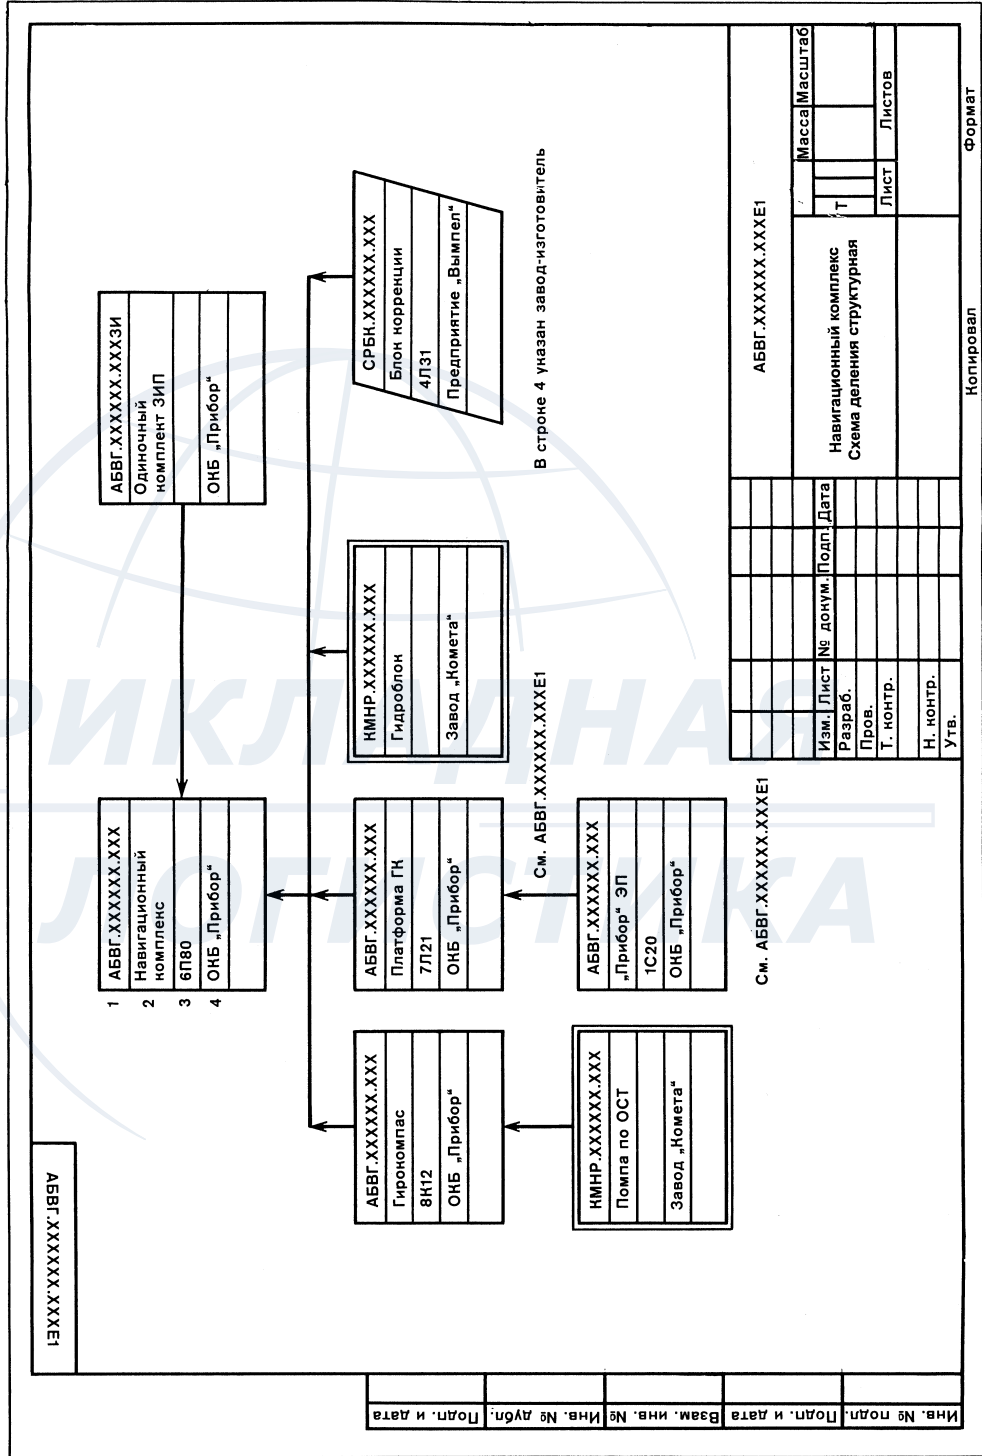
АБВГ.ХХХХХХ.ХХХЕ1

1 АБВГ.ХХХХХХ.ХХХ
2 Навигационный комплекс
3 6П80
4 ОКБ „Прибор“

АБВГ.ХХХХХХ.ХХХЗИ
Одиночный комплект ЗИП
ОКБ „Прибор“

АБВГ.ХХХХХХ.ХХХ
Гирокомпас
8К12
ОКБ „Прибор“

АБВГ.ХХХХХХ.ХХХ
Платформа ГК
7Л21
ОКБ „Прибор“

КМНР.ХХХХХХ.ХХХ
Гидроблок
Завод „Комета“

СРБН.ХХХХХХ.ХХХ
Блок коррекции
4Л31
Предприятие „Вымпел“

КМНР.ХХХХХХ.ХХХ
Помпа по ОСТ
Завод „Комета“

АБВГ.ХХХХХХ.ХХХ
„Прибор“ ЭП
1С20
ОКБ „Прибор“

См. АБВГ.ХХХХХХ.ХХХЕ1

См. АБВГ.ХХХХХХ.ХХХЕ1

В строке 4 указан завод-изготовитель

АБВГ.ХХХХХХ.ХХХЕ1

| Изм. | Лист | № докум. | Подп. | Дата |
|---|---|---|---|---|
| Разраб. | | | | |
| Пров. | | | | |
| Т. контр. | | | | |
| | | | | |
| Н. контр. | | | | |
| Утв. | | | | |

Навигационный комплекс
Схема деления структурная

Т
Масса Масштаб
Лист Листов

Копировал Формат

Инв. № подл. Подп. и дата Взам. инв. № Инв. № дубл. Подп. и дата